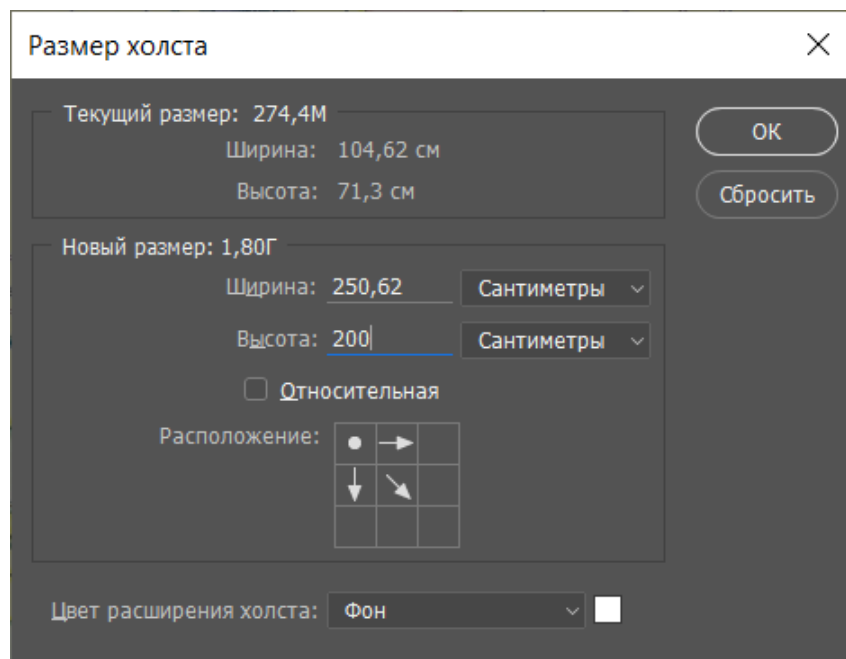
Размер холста

Текущий размер: 274,4M

Ширина: 104,62 см

Высота: 71,3 см

OK

Сбросить

Новый размер: 1,80Г

Ширина: 250,62 Сантиметры

Высота: 200 Сантиметры

Относительная

Расположение:

Цвет расширения холста: Фон